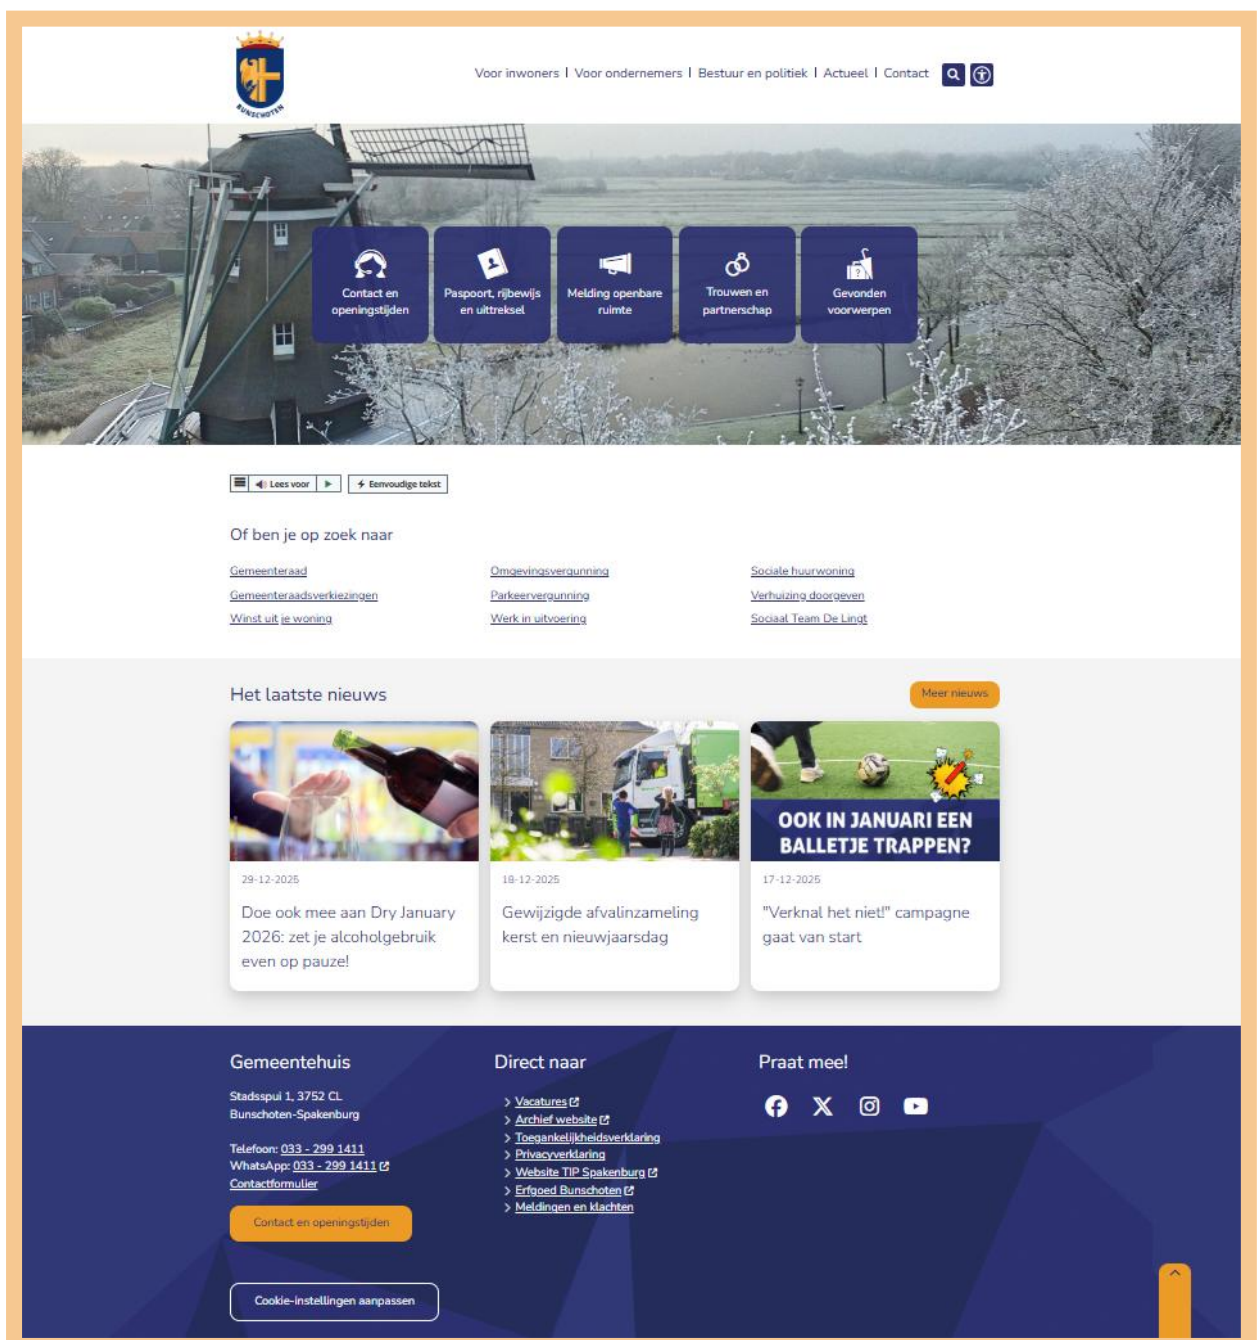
BUNSCHOTEN

Voor inwoners | Voor ondernemers | Bestuur en politiek | Actueel | Contact

Contact en openingstijden

Paspoort, rijbewijs en uittreksel

Melding openbare ruimte

Trouwen en partnerschap

Gevonden voorwerpen

Lees voor

Eenvoudige tekst

Of ben je op zoek naar

Gemeenteraad
Gemeenteraadsverkiezingen
Winst uit je woning

Omgevingsvergunning
Parkeervergunning
Werk in uitvoering

Sociale huurwoning
Verhuizing doorgeven
Sociaal Team De Lingt

Het laatste nieuws

Meer nieuws

29-12-2025

Doe ook mee aan Dry January 2026: zet je alcoholgebruik even op pauze!

18-12-2025

Gewijzigde afvalinzameling kerst en nieuwjaarsdag

OOK IN JANUARI EEN BALLETJE TRAPPEN?

17-12-2025

"Verknal het niet!" campagne gaat van start

Gemeentehuis

Stadsspui 1, 3752 CL Bunschoten-Spakenburg

Telefoon: 033 - 299 1411
WhatsApp: 033 - 299 1411
Contactformulier

Contact en openingstijden

Cookie-instellingen aanpassen

Direct naar

Vacatures
Archief website
Toegankelijkheidsverklaring
Privacyverklaring
Website TIP Spakenburg
Erfgoed Bunschoten
Meldingen en klachten

Praat mee!